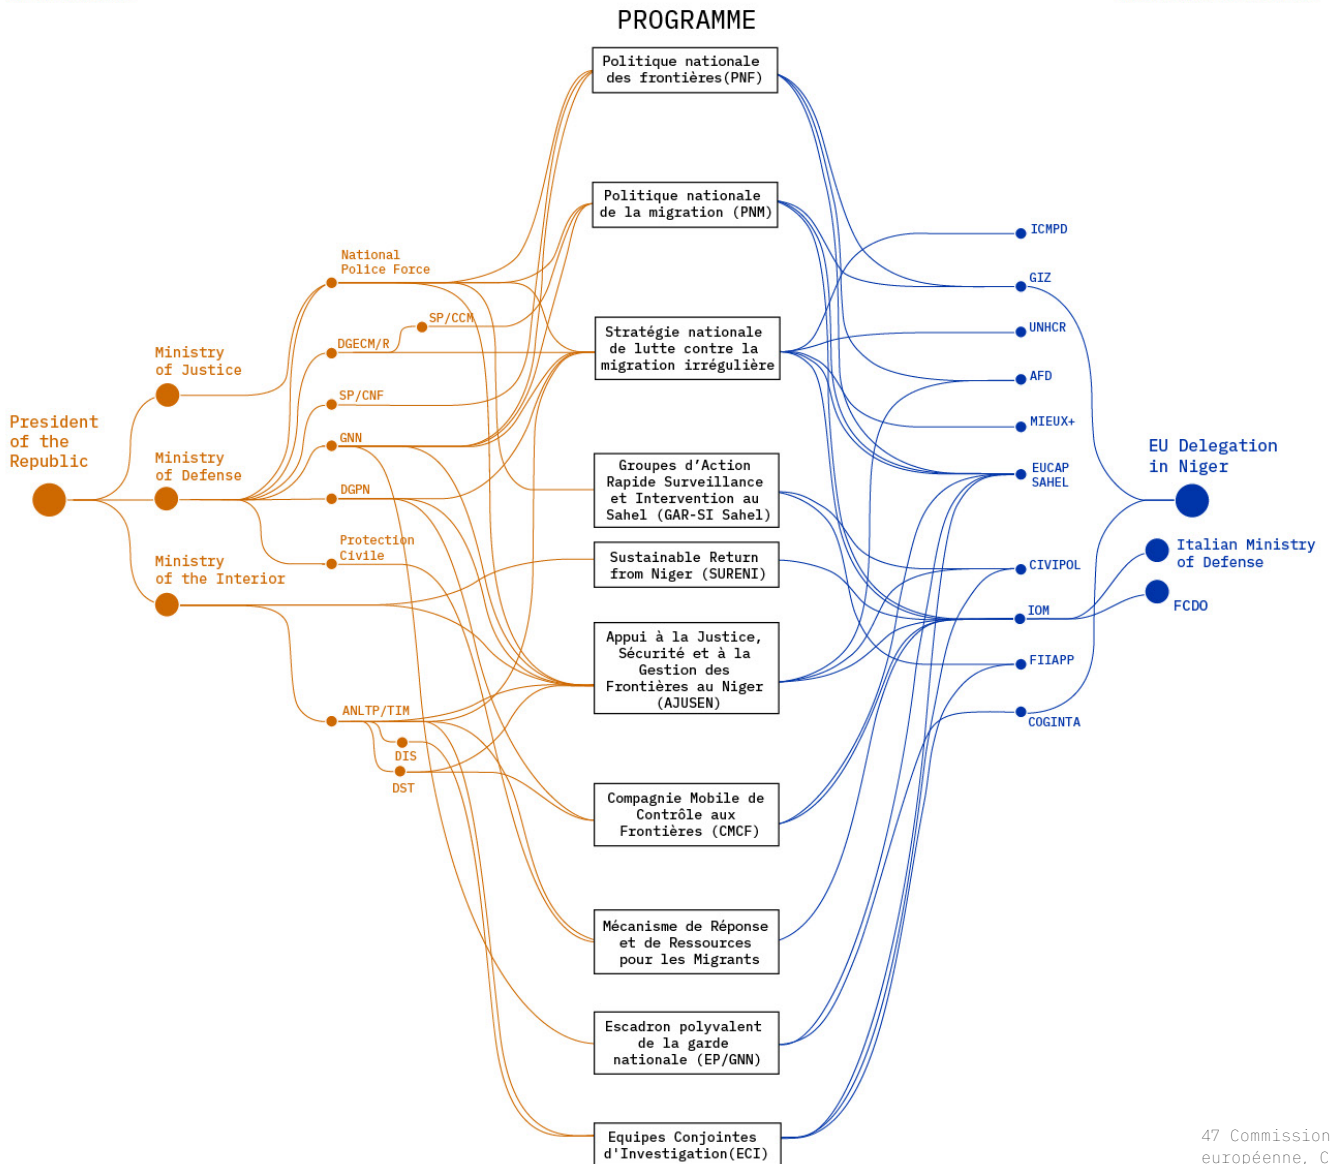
PROGRAMME

President of the Republic

Ministry of Justice

Ministry of Defense

Ministry of the Interior

National Police Force

SP/CCM

DGECM/R

SP/CNF

GNN

DGPN

Protection Civile

ANLTP/TIM

DIS

DST

Politique nationale des frontières(PNF)

Politique nationale de la migration (PNM)

Stratégie nationale de lutte contre la migration irrégulière

Groupes d'Action Rapide Surveillance et Intervention au Sahel (GAR-SI Sahel)

Sustainable Return from Niger (SURENI)

Appui à la Justice, Sécurité et à la Gestion des Frontières au Niger (AJUSEN)

Compagnie Mobile de Contrôle aux Frontières (CMCF)

Mécanisme de Réponse et de Ressources pour les Migrants

Escadron polyvalent de la garde nationale (EP/GNN)

Equipes Conjointes d'Investigation(ECI)

ICMPD

GIZ

UNHCR

AFD

MIEUX+

EUCAP SAHEL

CIVIPOL

IOM

FIIAPP

COGINTA

EU Delegation in Niger

Italian Ministry of Defense

FCDO

47 Commission européenne, C